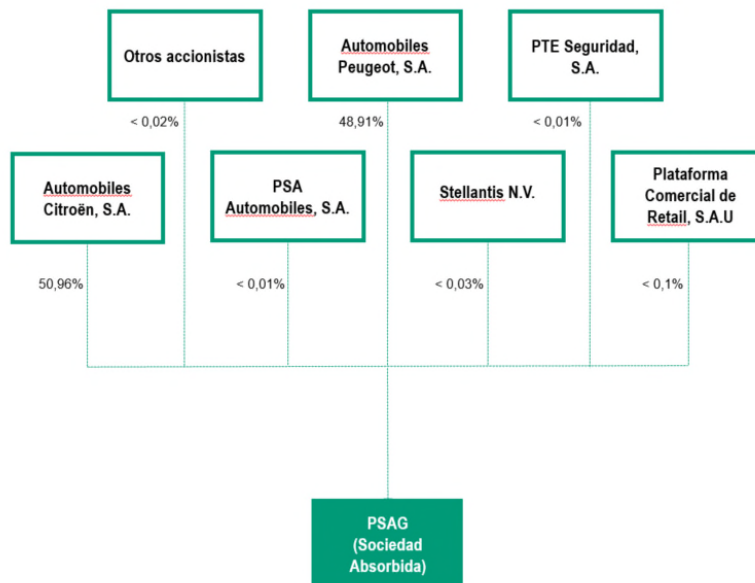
Otros accionistas

Automobiles Peugeot, S.A.

PTE Seguridad, S.A.

< 0,02%

48,91%

< 0,01%

Automobiles Citroën, S.A.

PSA Automobiles, S.A.

Stellantis N.V.

Plataforma Comercial de Retail, S.A.U

50,96%

< 0,01%

< 0,03%

< 0,1%

PSAG (Sociedad Absorbida)